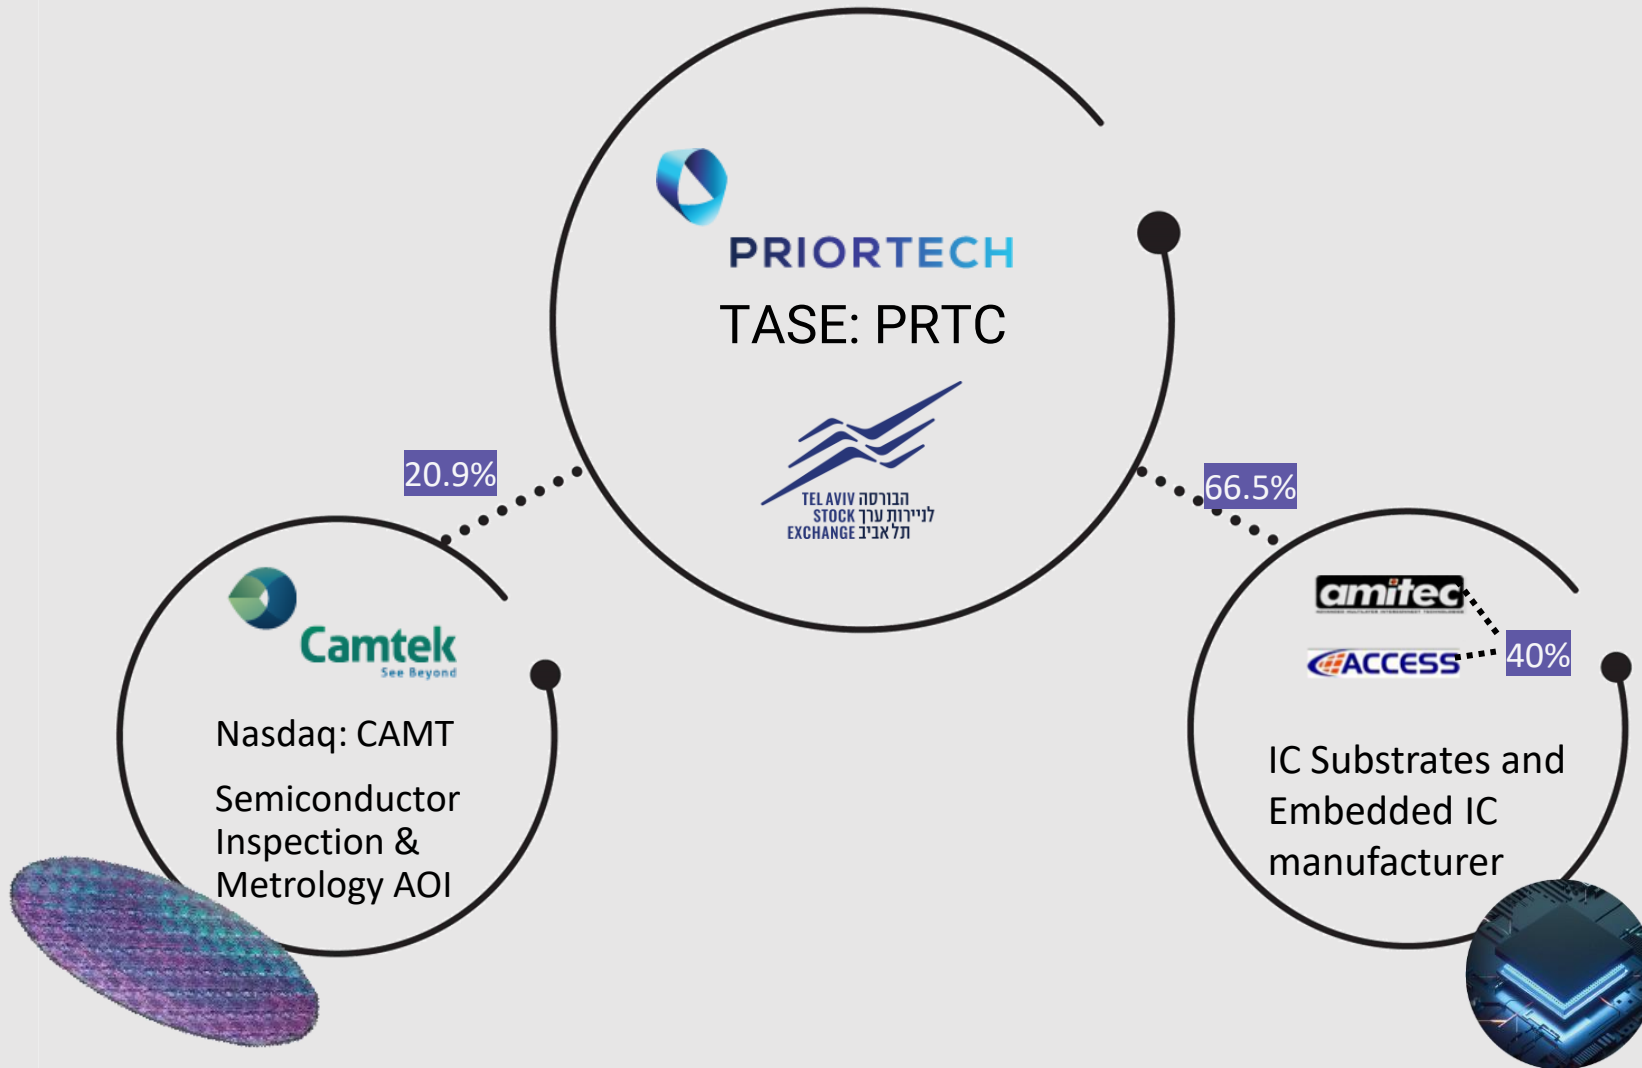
PRIORTECH

TASE: PRTC

TEL AVIV הבורסה
STOCK לניירות ערך
EXCHANGE תל אביב

20.9%

66.5%

Camtek
See Beyond

Nasdaq: CAMT

Semiconductor Inspection & Metrology AOI

amitec

ACCESS

40%

IC Substrates and Embedded IC manufacturer